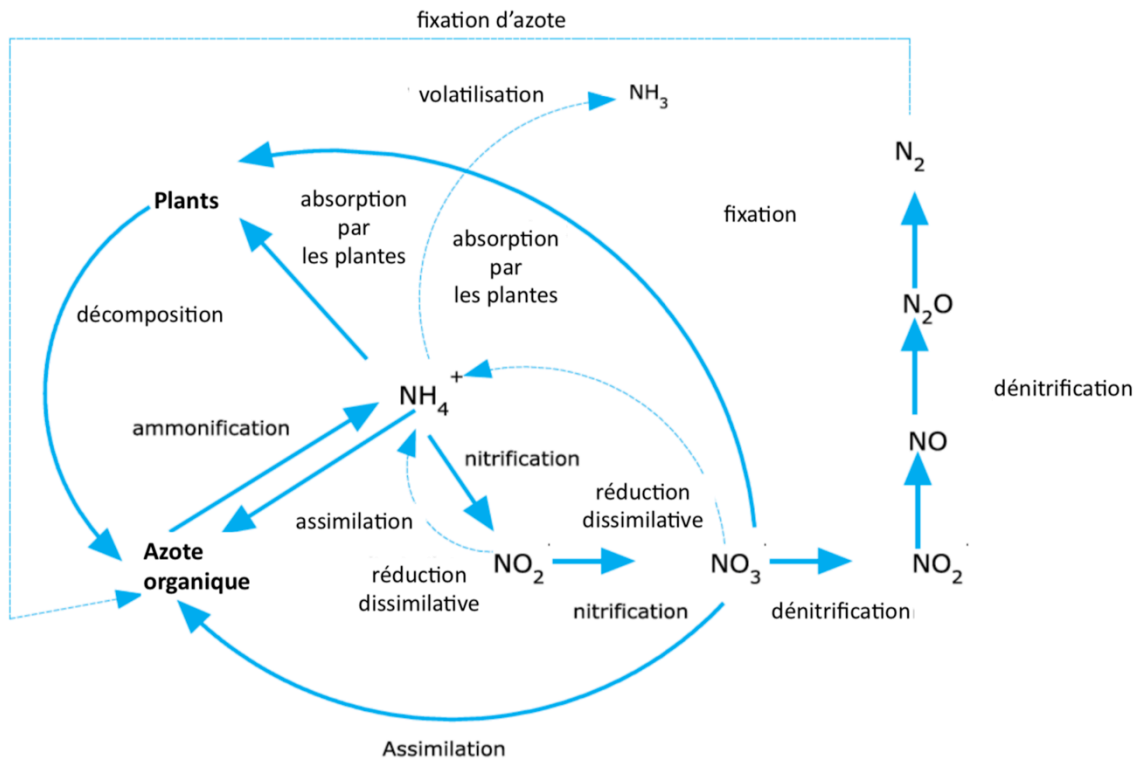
fixation d'azote

volatilisation

$NH_3$

$N_2$

Plants

absorption par les plantes

absorption par les plantes

fixation

décomposition

$N_2O$

dénitrification

$NH_4^+$

ammonification

NO

nitrification

réduction dissimilative

assimilation

Azote organique

$NO_2$

$NO_3$

$NO_2$

réduction dissimilative

nitrification

dénitrification

Assimilation